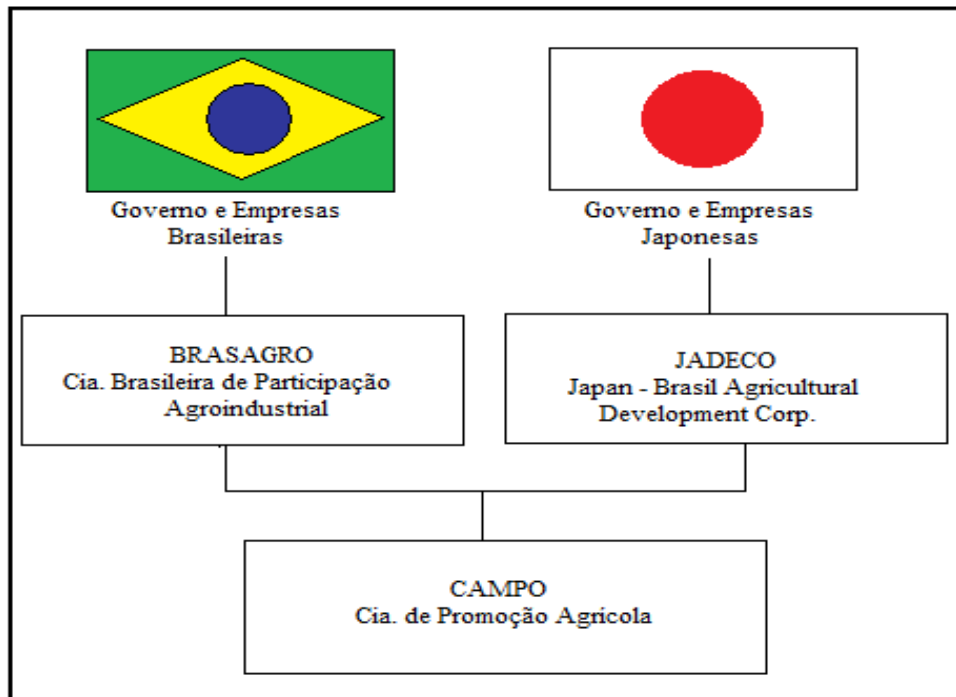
Governo e Empresas Brasileiras

Governo e Empresas Japonesas

BRASAGRO
Cia. Brasileira de Participação Agroindustrial

JADECO
Japan - Brasil Agricultural Development Corp.

CAMPO
Cia. de Promoção Agricola